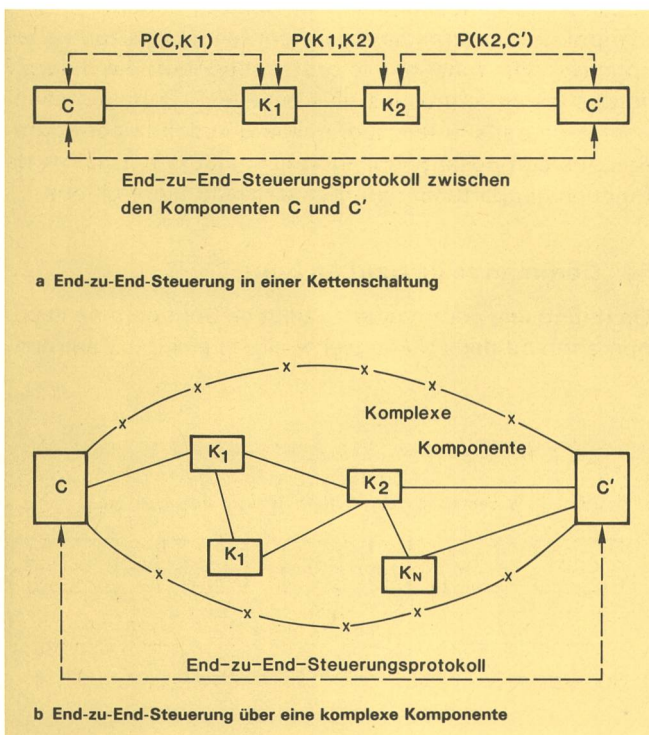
P(C,K1)
P(K1,K2)
P(K2,C')

C
$K_1$
$K_2$
C'

End-zu-End-Steuerungsprotokoll zwischen den Komponenten C und C'

a End-zu-End-Steuerung in einer Kettenschaltung

x x x x x
Komplexe
Komponente
C
$K_1$
$K_2$
C'
$K_1$
$K_N$
x x x x x

End-zu-End-Steuerungsprotokoll

b End-zu-End-Steuerung über eine komplexe Komponente